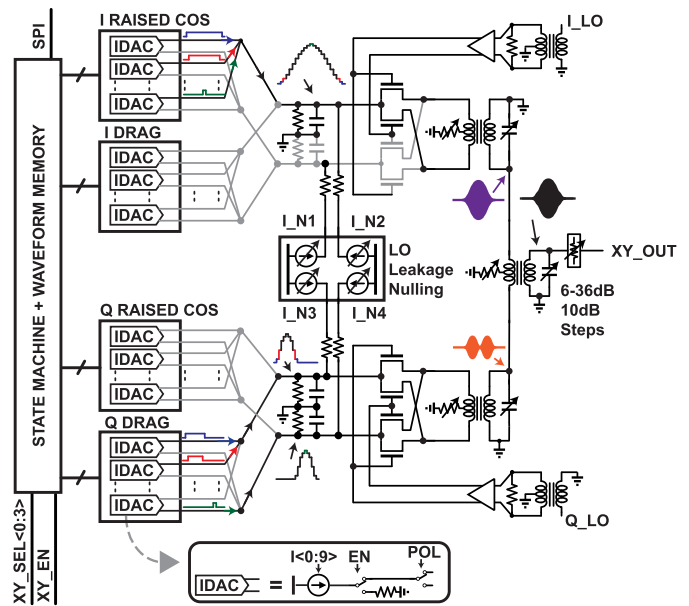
SPI

STATE MACHINE + WAVEFORM MEMORY

I RAISED COS
IDAC
IDAC
IDAC

I DRAG
IDAC
IDAC
IDAC

Q RAISED COS
IDAC
IDAC
IDAC

Q DRAG
IDAC
IDAC
IDAC

I_LO

I_N1
I_N2
I_N3
I_N4

LO
Leakage
Nulling

XY_OUT

6-36dB
10dB
Steps

Q_LO

XY_SEL<0:3>
XY_EN

IDAC = I<0:9> EN POL